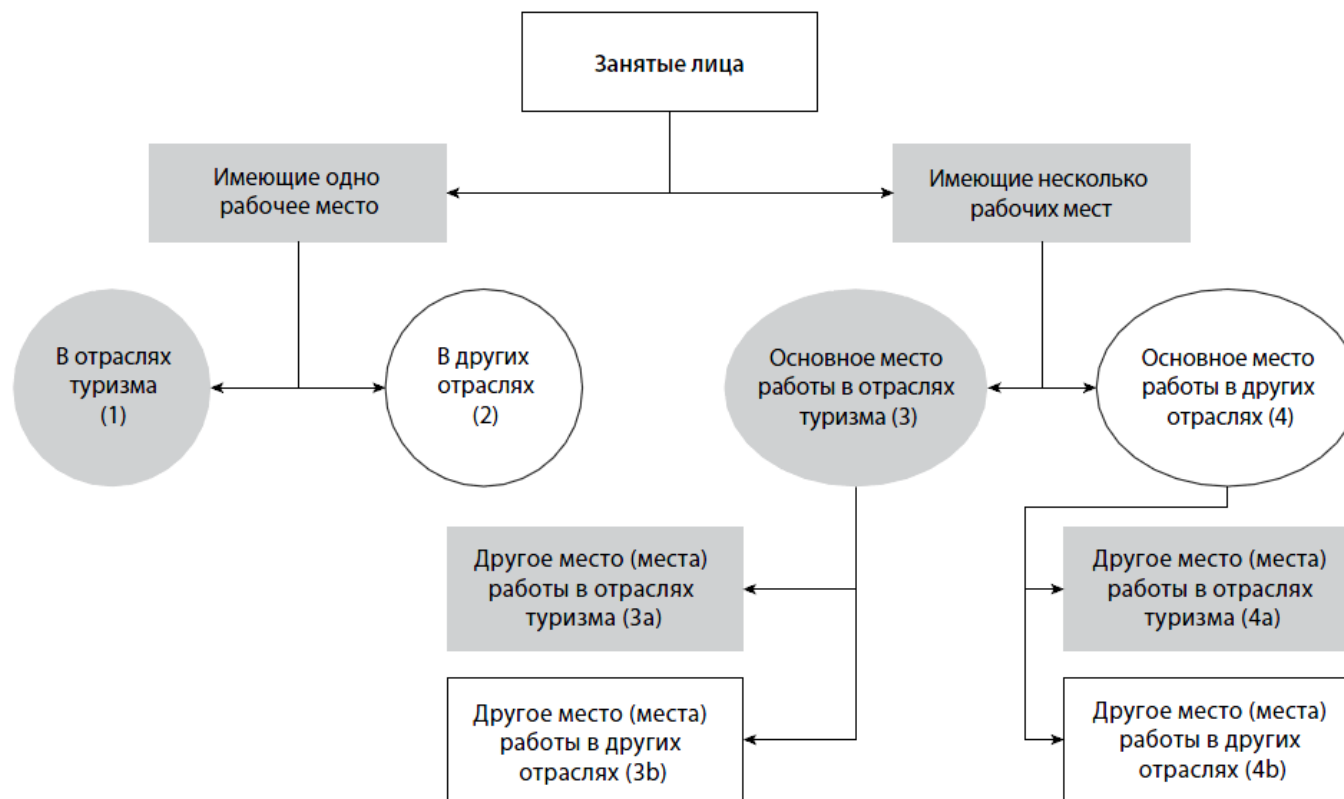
Занятые лица

Имеющие одно рабочее место

Имеющие несколько рабочих мест

В отраслях туризма (1)

В других отраслях (2)

Основное место работы в отраслях туризма (3)

Основное место работы в других отраслях (4)

Другое место (места) работы в отраслях туризма (3a)

Другое место (места) работы в других отраслях (3b)

Другое место (места) работы в отраслях туризма (4a)

Другое место (места) работы в других отраслях (4b)